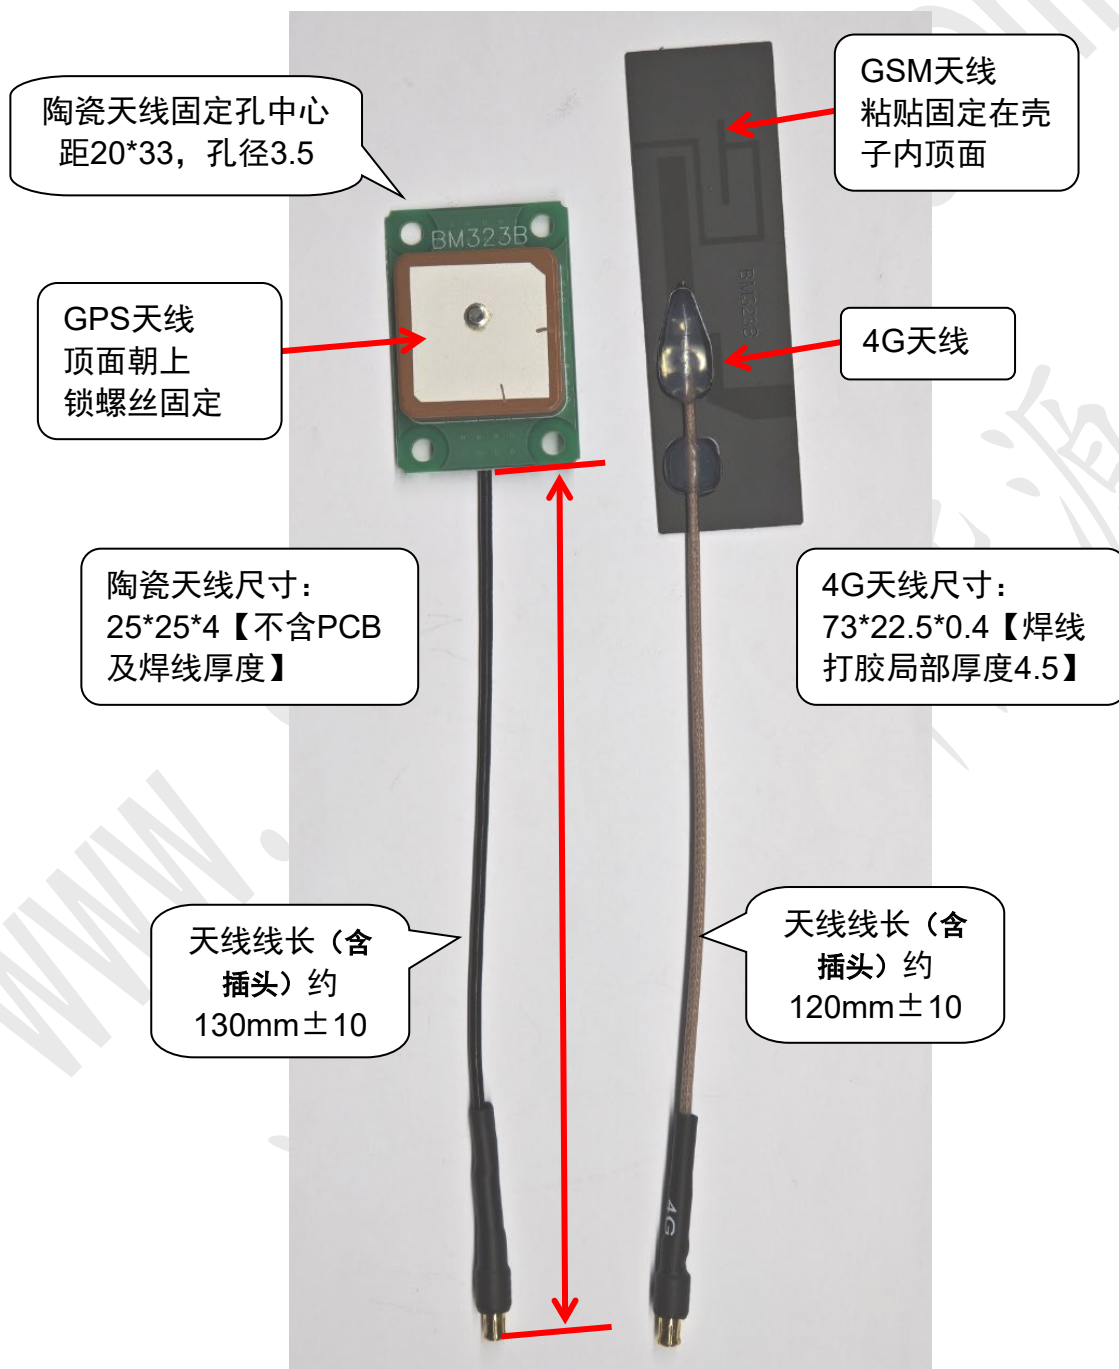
陶瓷天线固定孔中心距20*33，孔径3.5

GSM天线
粘贴固定在壳子内顶面

BM323B

GPS天线
顶面朝上
锁螺丝固定

BM323B

4G天线

陶瓷天线尺寸：
25*25*4【不含PCB及焊线厚度】

4G天线尺寸：
73*22.5*0.4【焊线打胶局部厚度4.5】

天线线长（含插头）约
130mm±10

天线线长（含插头）约
120mm±10

4G